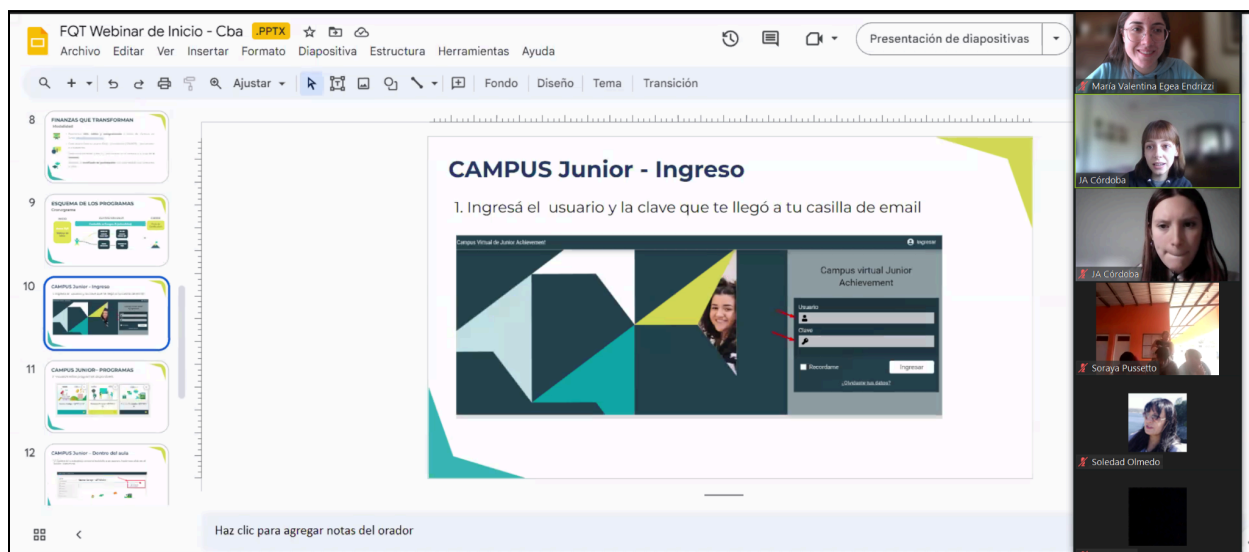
FQT Webinar de Inicio - Cba .PPTX

Archivo Editar Ver Insertar Formato Diapositiva Estructura Herramientas Ayuda

Presentación de diapositivas

Ajustar Fondo Diseño Tema Transición

8 FINANZAS QUE TRANSFORMAN

9 ESQUEMA DE LOS PROGRAMAS

10 CAMPUS Junior - Ingreso

11 CAMPUS JUNIOR - PROGRAMAS

12 CAMPUS Junior - Dentro del aula

CAMPUS Junior - Ingreso

1. Ingresá el usuario y la clave que te llegó a tu casilla de email

Campus Virtual de Junior Achievement

Ingresar

Campus virtual Junior Achievement

Usuario

Clave

Recordarme

Ingresar

¿Olvidaste tus datos?

Haz clic para agregar notas del orador

María Valentina Egea Endrizzi

JA Córdoba

JA Córdoba

Soraya Pussetto

Soledad Olmedo